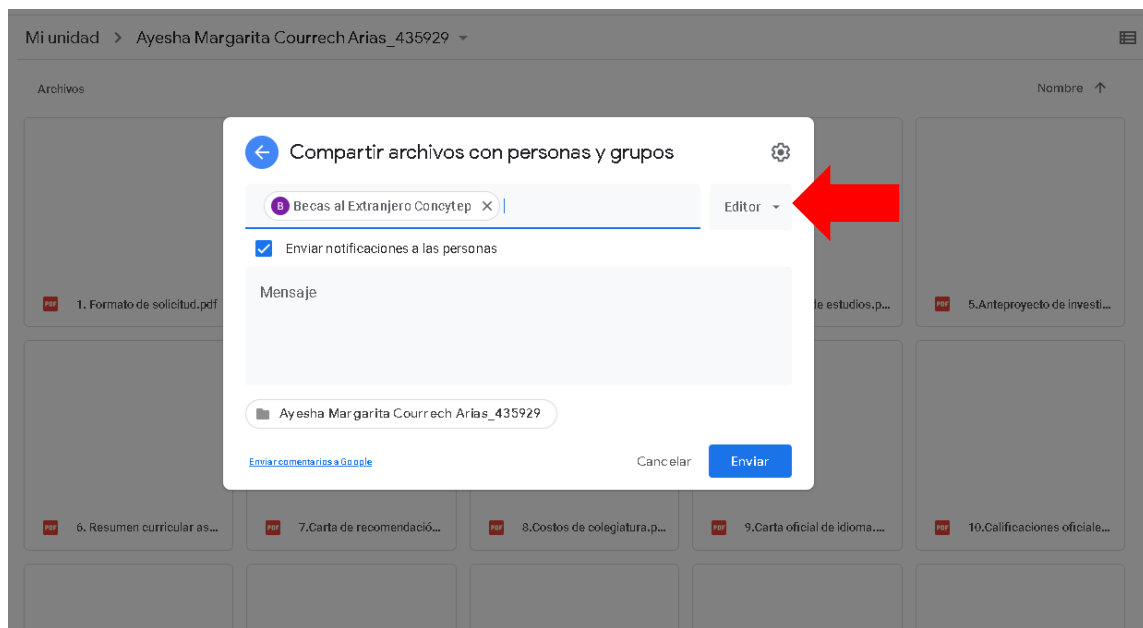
Mi unidad > Ayesha Margarita Courrech Arias_435929

Archivos

Nombre ↑

Compartir archivos con personas y grupos

B Becas al Extranjero Concytep

Editor

Enviar notificaciones a las personas

Mensaje

Ayesha Margarita Courrech Arias_435929

Enviar comentarios a Google

Cancelar

Enviar

PDF 1. Formato de solicitud.pdf

PDF de estudios.p...

PDF 5.Anteproyecto de investi...

PDF 6. Resumen curricular as...

PDF 7.Carta de recomendació...

PDF 8.Costos de colegiatura.p...

PDF 9.Carta oficial de idioma....

PDF 10.Calificaciones oficiale...